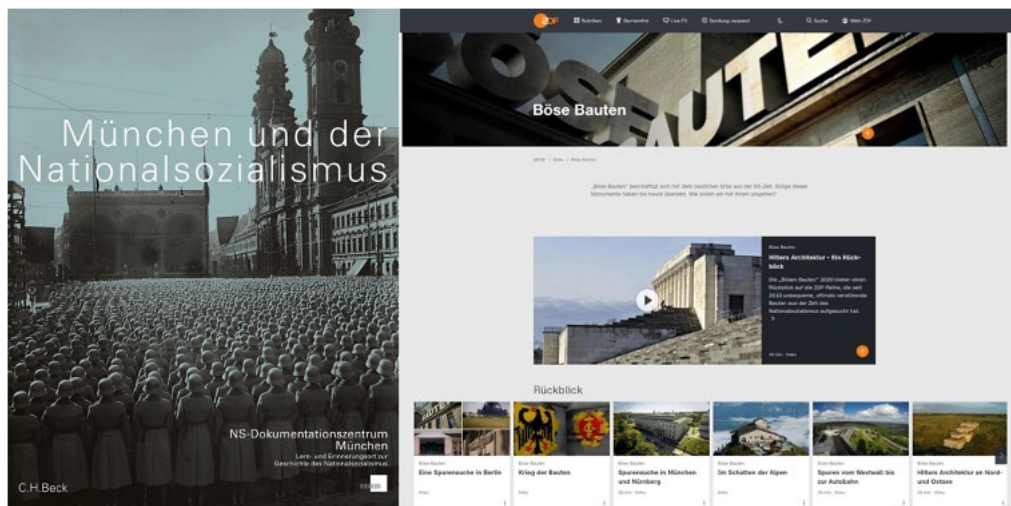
München und der Nationalsozialismus

NS-Dokumentationszentrum München

Lern- und Erinnerungsort zur Geschichte des Nationalsozialismus

C.H.Beck

ZDF Rubriken Barrierefrei Live-TV Sendung verpasst Suche Mein ZDF

Böse Bauten

ZDF.de > Doku > Böse Bauten

„Böse Bauten" beschäftigt sich mit dem baulichen Erbe aus der NS-Zeit. Einige dieser Monumente haben bis heute überlebt. Wie sollen wir mit ihnen umgehen?

Böse Bauten

Hitlers Architektur - Ein Rückblick

Die „Bösen Bauten" 2020 bieten einen Rückblick auf die ZDF-Reihe, die seit 2013 unbequeme, oftmals verstörende Bauten aus der Zeit des Nationalsozialismus aufgesucht hat.

Rückblick

Böse Bauten
Eine Spurensuche in Berlin

Böse Bauten
Krieg der Bauten

Böse Bauten
Spurensuche in München und Nürnberg

Böse Bauten
Im Schatten der Alpen

Böse Bauten
Spuren vom Westwall bis zur Autobahn

Böse Bauten
Hitlers Architektur an Nord- und Ostsee